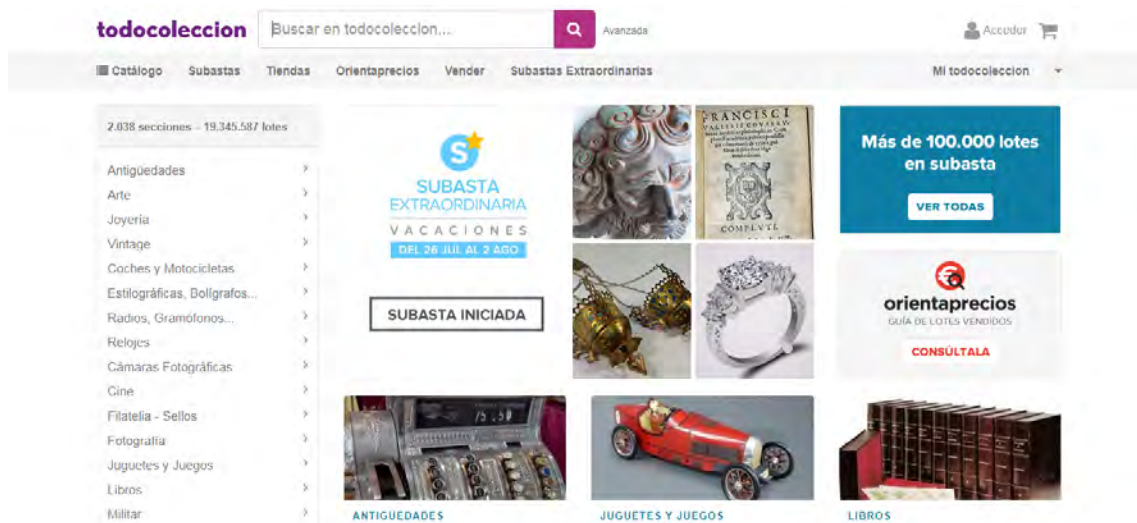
todocoleccion

Buscar en todocoleccion...

Avanzada

Acceder

Catálogo Subastas Tiendas Orientaprecios Vender Subastas Extraordinarias

Mi todocoleccion

2.038 secciones - 19.345.587 lotes

Antigüedades
Arte
Joyería
Vintage
Coches y Motocicletas
Estilográficas, Bolígrafos...
Radios, Gramófonos...
Relojes
Cámaras Fotográficas
Cine
Filatelia - Sellos
Fotografía
Juguetes y Juegos
Libros
Militar

SUBASTA EXTRAORDINARIA
VACACIONES
DEL 26 JUL AL 2 AGO

SUBASTA INICIADA

FRANCISCI

COMPLVTI

Más de 100.000 lotes en subasta

VER TODAS

orientaprecios
GUÍA DE LOTES VENDIDOS

CONSÚLTALA

ANTIGUEDADES

JUGUETES Y JUEGOS

LIBROS